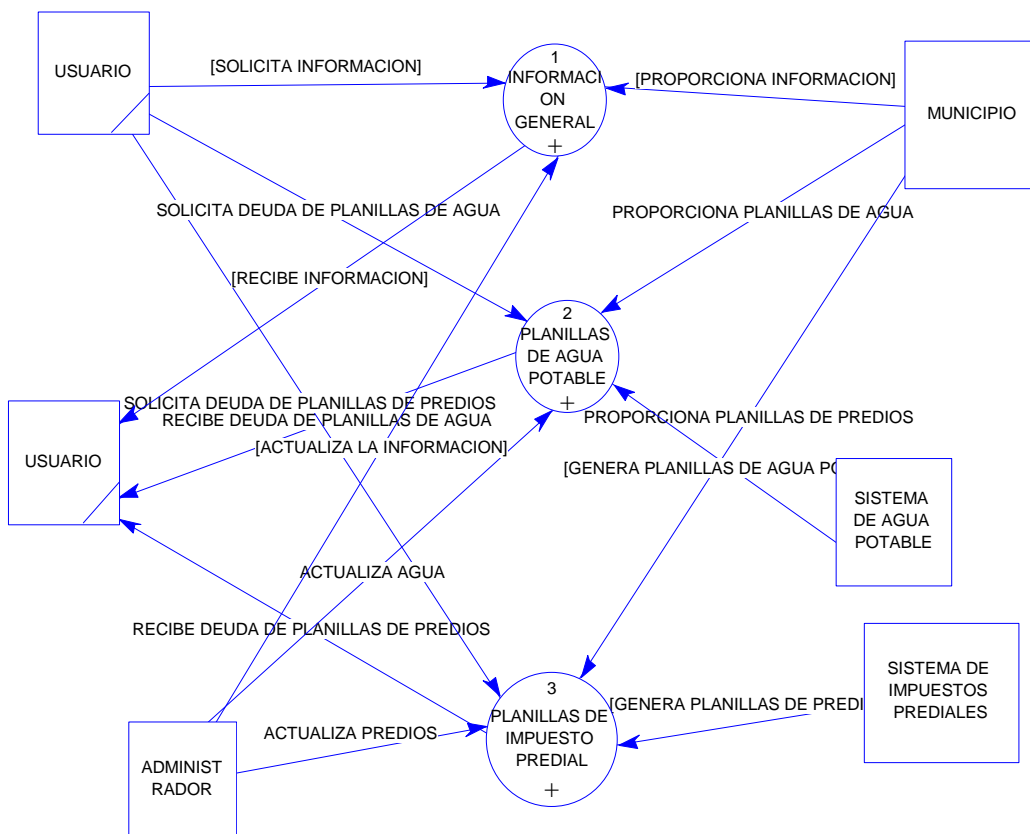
USUARIO

[SOLICITA INFORMACION]

1
INFORMACI
ON
GENERAL
+

[PROPORCIONA INFORMACION]

MUNICIPIO

SOLICITA DEUDA DE PLANILLAS DE AGUA

PROPORCIONA PLANILLAS DE AGUA

[RECIBE INFORMACION]

2
PLANILLAS
DE AGUA
POTABLE
+

SOLICITA DEUDA DE PLANILLAS DE PREDIOS
RECIBE DEUDA DE PLANILLAS DE AGUA

PROPORCIONA PLANILLAS DE PREDIOS

USUARIO

[ACTUALIZA LA INFORMACION]

[GENERA PLANILLAS DE AGUA PO

SISTEMA
DE AGUA
POTABLE

ACTUALIZA AGUA

RECIBE DEUDA DE PLANILLAS DE PREDIOS

SISTEMA DE
IMPUESTOS
PREDIALES

3
PLANILLAS DE
IMPUESTO
PREDIAL
+

[GENERA PLANILLAS DE PREDI

ACTUALIZA PREDIOS

ADMINIST
RADOR